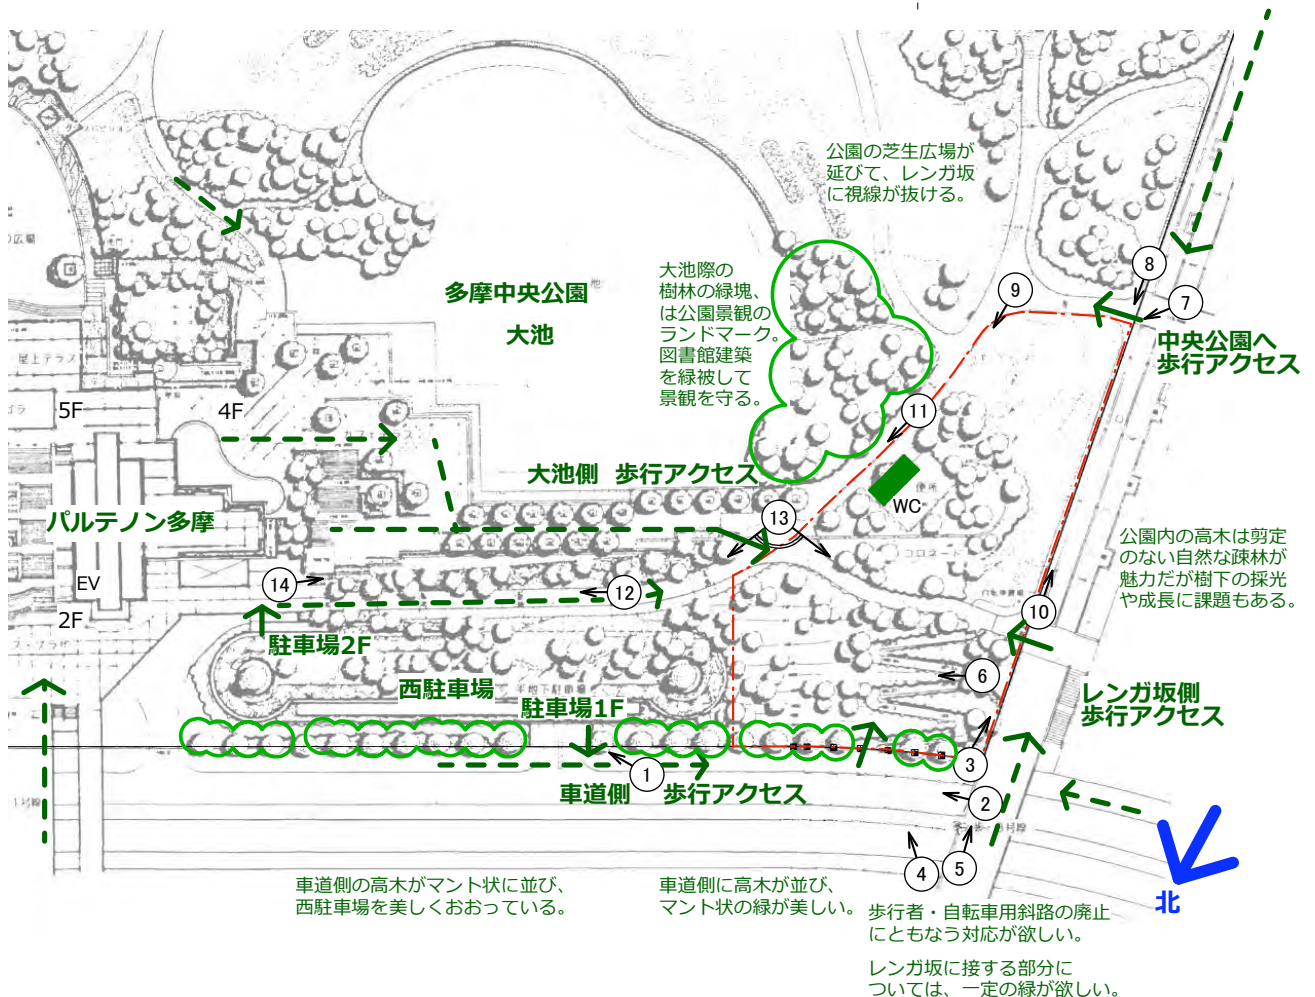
公園の芝生広場が延びて、レンガ坂に視線が抜ける。

多摩中央公園
大池

大池際の樹林の緑塊、は公園景観のランドマーク。図書館建築を緑被して景観を守る。

5F
4F

中央公園へ歩行アクセス

大池側　歩行アクセス

パルテノン多摩

EV
2F

WC

公園内の高木は剪定のない自然な疎林が魅力だが樹下の採光や成長に課題もある。

駐車場2F

西駐車場
駐車場1F

レンガ坂側歩行アクセス

車道側　歩行アクセス

1 2 3 4 5 6 7 8 9 10 11 12 13 14

北

車道側の高木がマント状に並び、西駐車場を美しくおおっている。

車道側に高木が並び、マント状の緑が美しい。

歩行者・自転車用斜路の廃止にともなう対応が欲しい。

レンガ坂に接する部分については、一定の緑が欲しい。